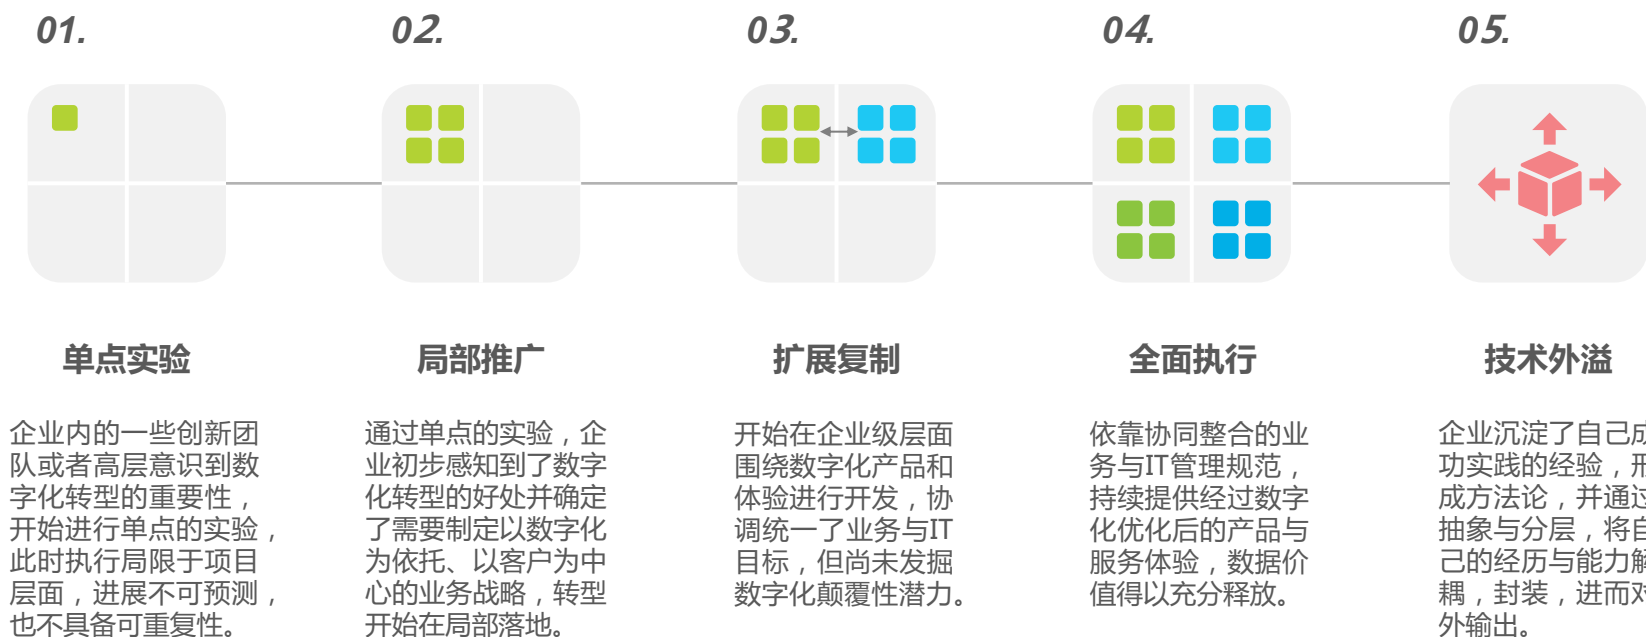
01.

02.

03.

04.

05.

单点实验

企业内的一些创新团队或者高层意识到数字化转型的重要性，开始进行单点的实验，此时执行局限于项目层面，进展不可预测，也不具备可重复性。

局部推广

通过单点的实验，企业初步感知到了数字化转型的好处并确定了需要制定以数字化为依托、以客户为中心的业务战略，转型开始在局部落地。

扩展复制

开始在企业级层面围绕数字化产品和体验进行开发，协调统一了业务与IT目标，但尚未发掘数字化颠覆性潜力。

全面执行

依靠协同整合的业务与IT管理规范，持续提供经过数字化优化后的产品与服务体验，数据价值得以充分释放。

技术外溢

企业沉淀了自己成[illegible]功实践的经验，形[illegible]成方法论，并通过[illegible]抽象与分层，将自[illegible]己的经历与能力解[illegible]耦，封装，进而对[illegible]外输出。